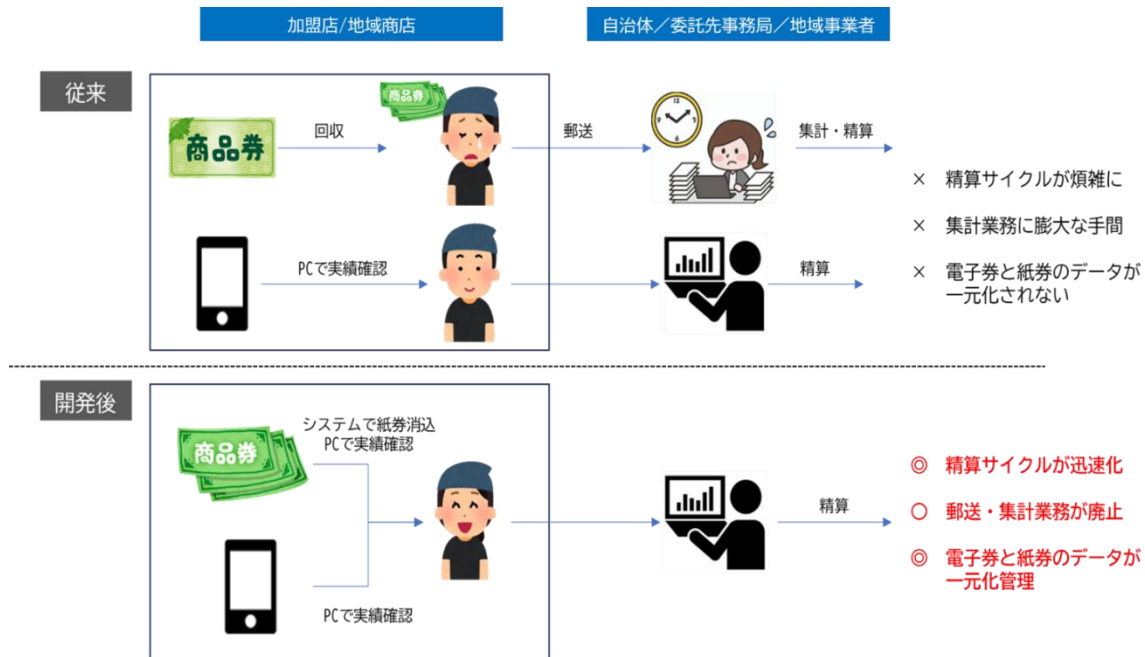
加盟店/地域商店

自治体／委託先事務局／地域事業者

従来

商品券

回収

商品券

郵送

集計・精算

× 精算サイクルが煩雑に

× 集計業務に膨大な手間

PCで実績確認

精算

× 電子券と紙券のデータが一元化されない

開発後

商品券

システムで紙券消込
PCで実績確認

精算

◎ 精算サイクルが迅速化

○ 郵送・集計業務が廃止

◎ 電子券と紙券のデータが一元化管理

PCで実績確認